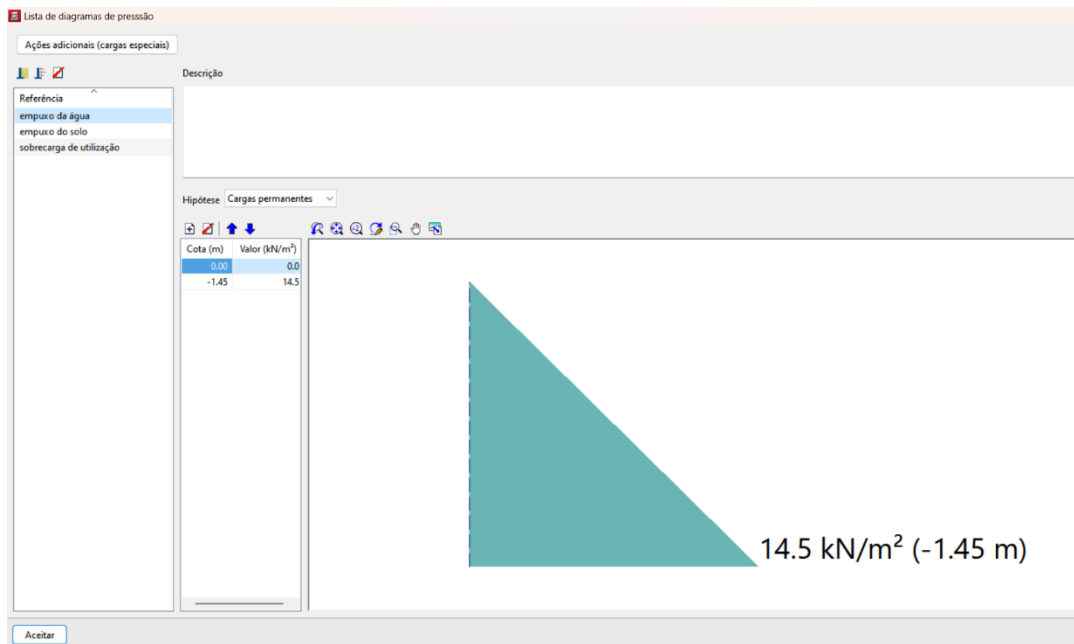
Lista de diagramas de presssão

Ações adicionais (cargas especiais)

Descrição

Referência
empuxo da água
empuxo do solo
sobrecarga de utilização

Hipótese Cargas permanentes

| Cota (m) | Valor (kN/m²) |
|---|---|
| 0.00 | 0.0 |
| -1.45 | 14.5 |

14.5 kN/m² (-1.45 m)

Aceitar